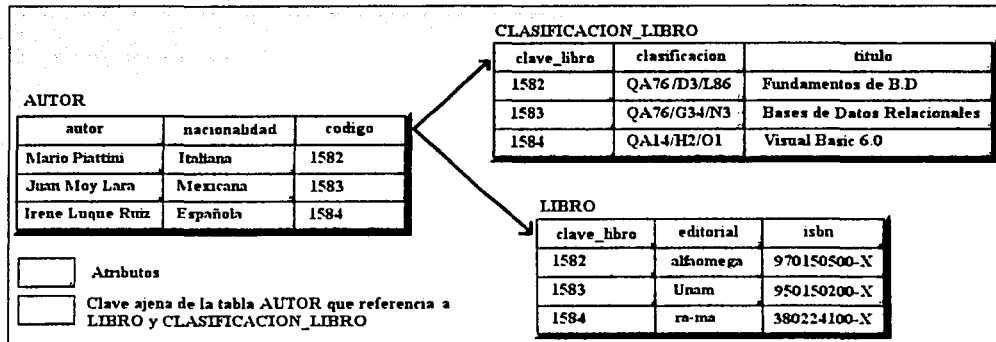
CLASIFICACION_LIBRO

| clave_libro | clasificacion | titulo |
|---|---|---|
| 1582 | QA76/D3/L86 | Fundamentos de B.D |
| 1583 | QA76/G34/N3 | Bases de Datos Relacionales |
| 1584 | QA14/H2/O1 | Visual Basic 6.0 |

AUTOR

| autor | nacionalidad | codigo |
|---|---|---|
| Mario Piattini | Italiana | 1582 |
| Juan Moy Lara | Mexicana | 1583 |
| Irene Luque Ruiz | Española | 1584 |

LIBRO

| clave_libro | editorial | isbn |
|---|---|---|
| 1582 | alfaomega | 970150500-X |
| 1583 | Unam | 950150200-X |
| 1584 | ra-ma | 380224100-X |

Atributos

Clave ajena de la tabla AUTOR que referencia a LIBRO y CLASIFICACION_LIBRO